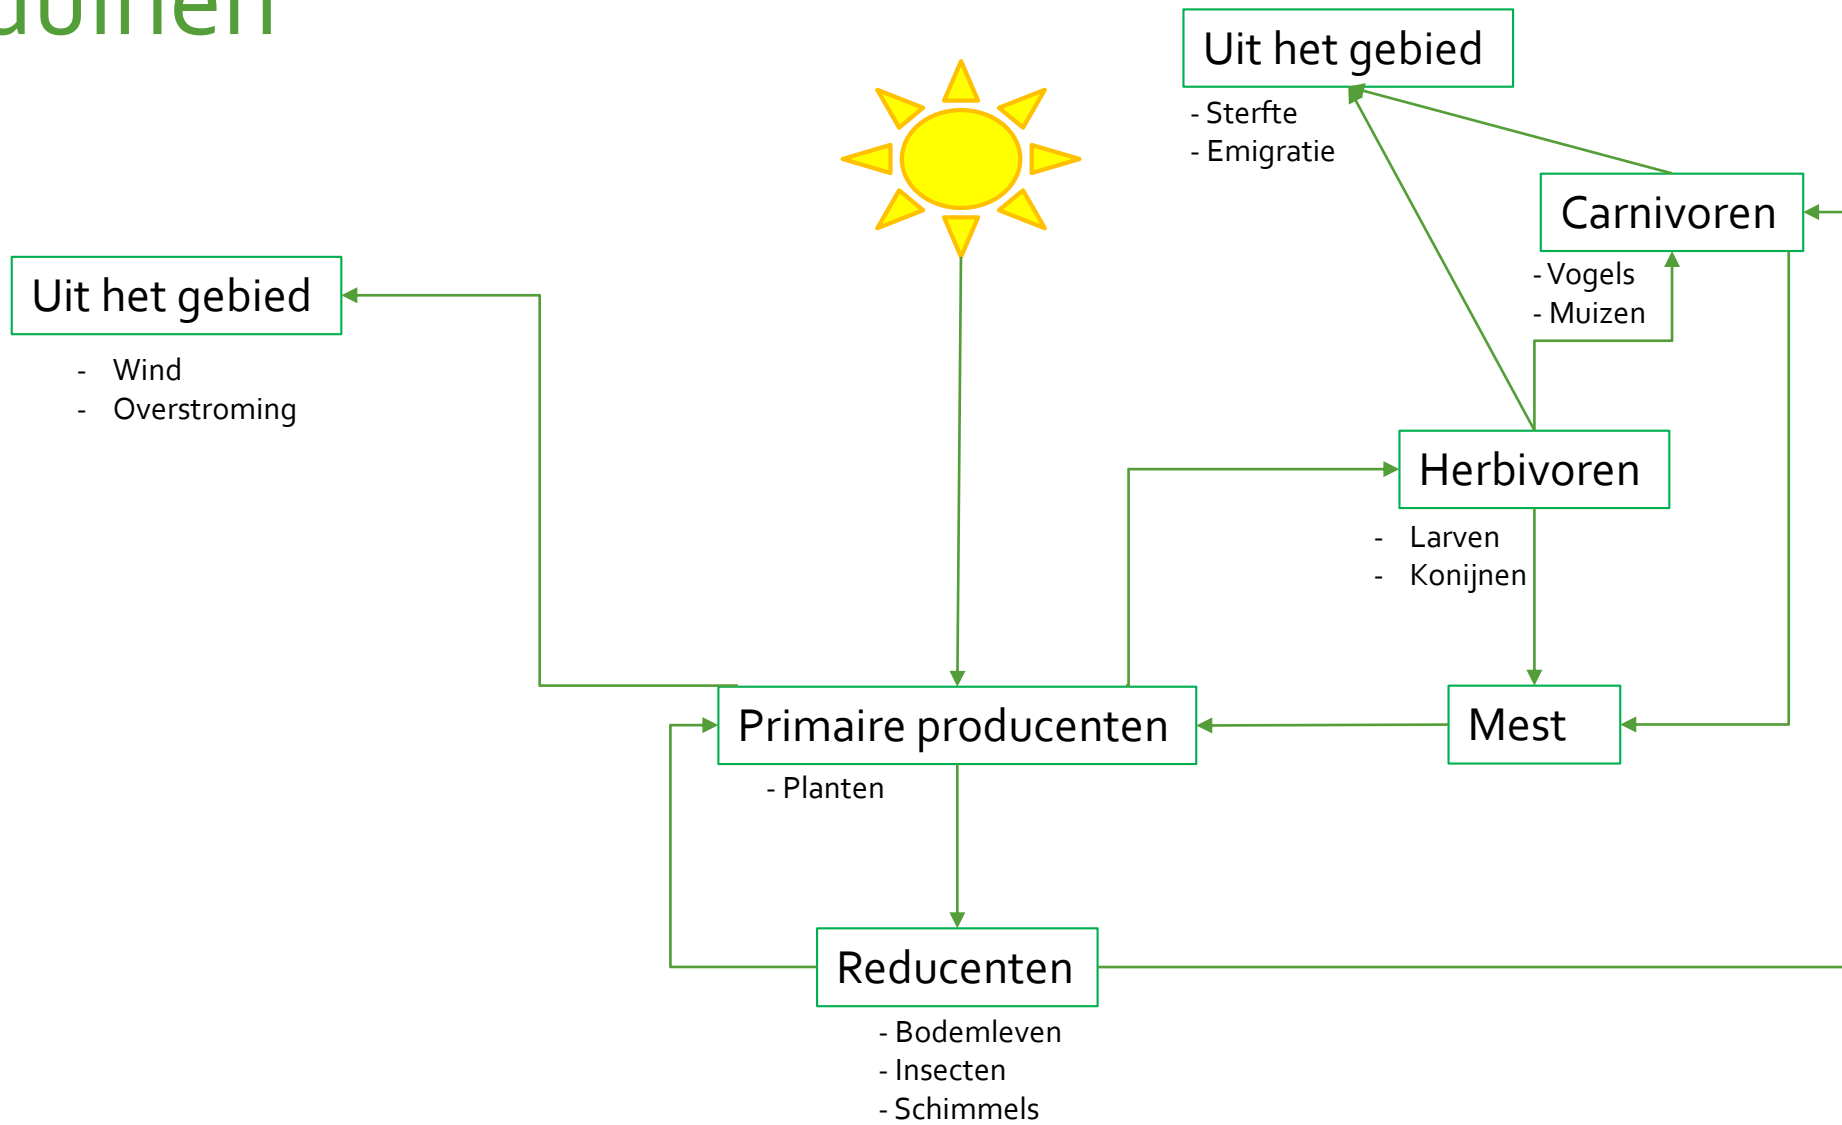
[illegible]duinen

Uit het gebied
- Sterfte
- Emigratie

Carnivoren
- Vogels
- Muizen

Uit het gebied
- Wind
- Overstroming

Herbivoren
- Larven
- Konijnen

Primaire producenten
- Planten

Mest

Reducenten
- Bodemleven
- Insecten
- Schimmels